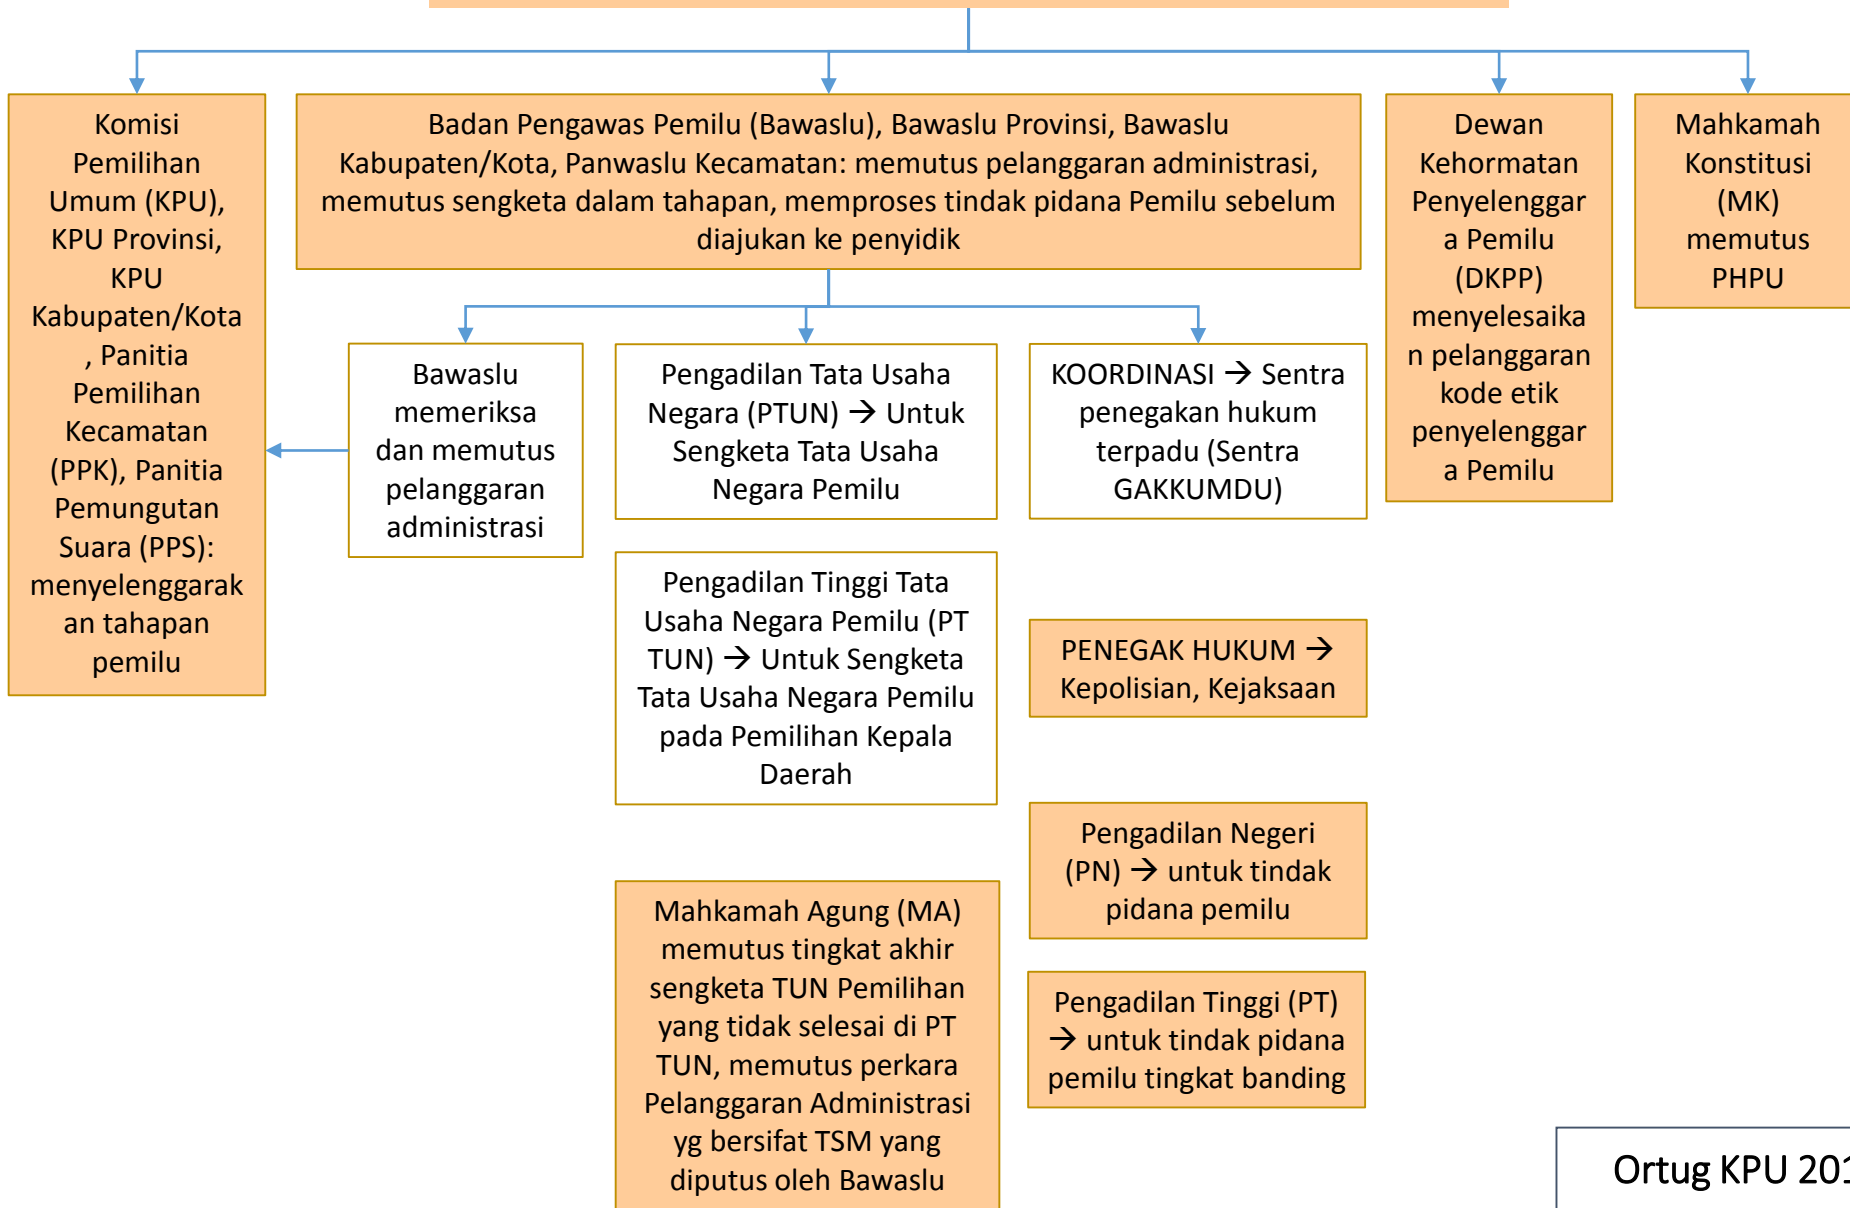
Komisi Pemilihan Umum (KPU), KPU Provinsi, KPU Kabupaten/Kota , Panitia Pemilihan Kecamatan (PPK), Panitia Pemungutan Suara (PPS): menyelenggarakan tahapan pemilu

Badan Pengawas Pemilu (Bawaslu), Bawaslu Provinsi, Bawaslu Kabupaten/Kota, Panwaslu Kecamatan: memutus pelanggaran administrasi, memutus sengketa dalam tahapan, memproses tindak pidana Pemilu sebelum diajukan ke penyidik

Dewan Kehormatan Penyelenggara Pemilu (DKPP) menyelesaikan pelanggaran kode etik penyelenggara Pemilu

Mahkamah Konstitusi (MK) memutus PHPU

Bawaslu memeriksa dan memutus pelanggaran administrasi

Pengadilan Tata Usaha Negara (PTUN) → Untuk Sengketa Tata Usaha Negara Pemilu

KOORDINASI → Sentra penegakan hukum terpadu (Sentra GAKKUMDU)

Pengadilan Tinggi Tata Usaha Negara Pemilu (PT TUN) → Untuk Sengketa Tata Usaha Negara Pemilu pada Pemilihan Kepala Daerah

PENEGAK HUKUM → Kepolisian, Kejaksaan

Pengadilan Negeri (PN) → untuk tindak pidana pemilu

Mahkamah Agung (MA) memutus tingkat akhir sengketa TUN Pemilihan yang tidak selesai di PT TUN, memutus perkara Pelanggaran Administrasi yg bersifat TSM yang diputus oleh Bawaslu

Pengadilan Tinggi (PT) → untuk tindak pidana pemilu tingkat banding

Ortug KPU 20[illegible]